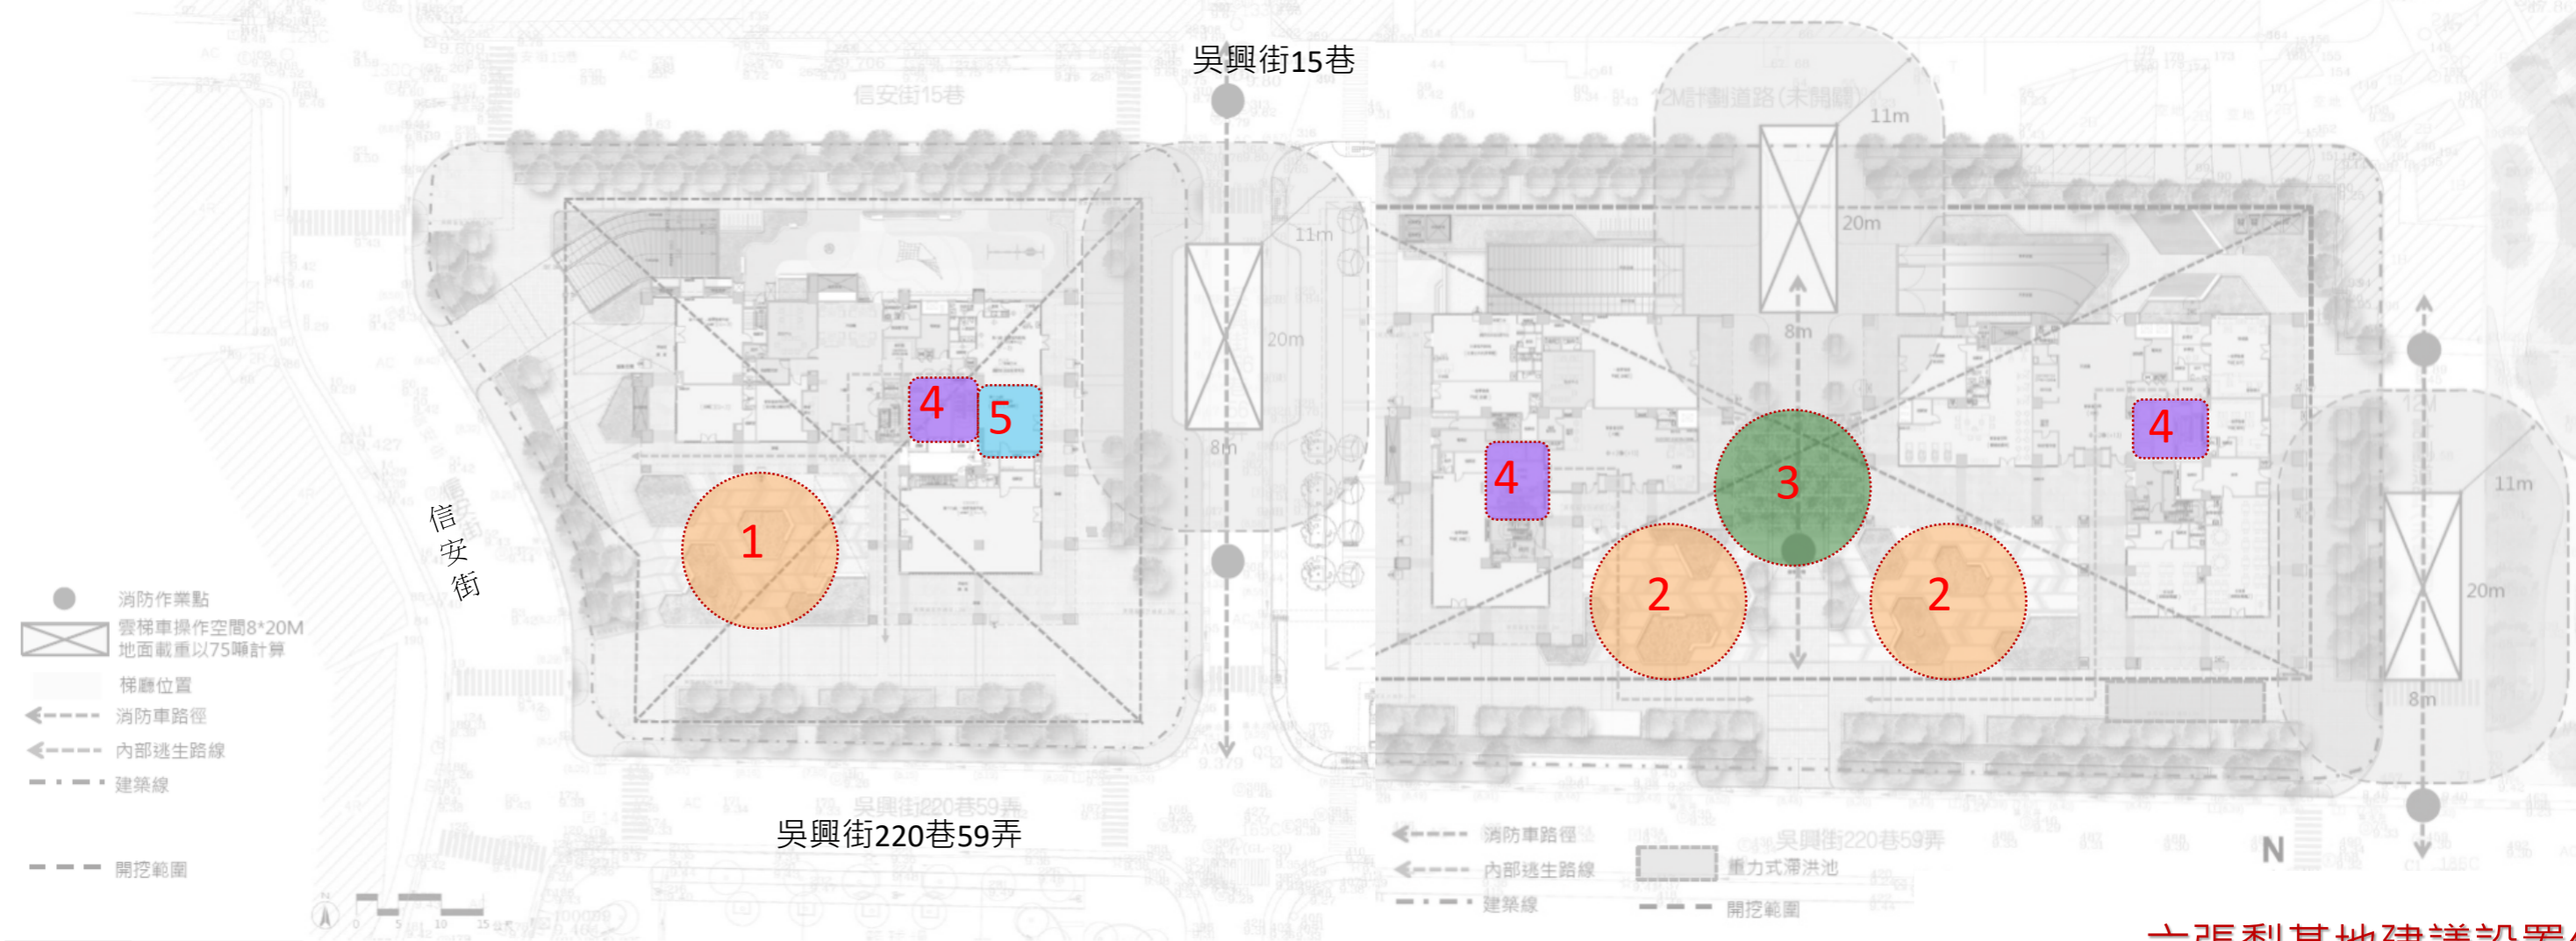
吳興街15巷

信安街15巷

12M計劃道路(未開闢)

11m

20m

8m

11m

20m

8m

11m

20m

8m

信安街

4

5

1

4

3

4

2

2

消防作業點

雲梯車操作空間8*20M
地面載重以75噸計算

梯廳位置

消防車路徑

內部逃生路線

建築線

開挖範圍

吳興街220巷59弄

吳興街220巷59弄

吳興街220巷59弄

消防車路徑

內部逃生路線

建築線

重力式滯洪池

開挖範圍

N

0 5 10 25

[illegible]